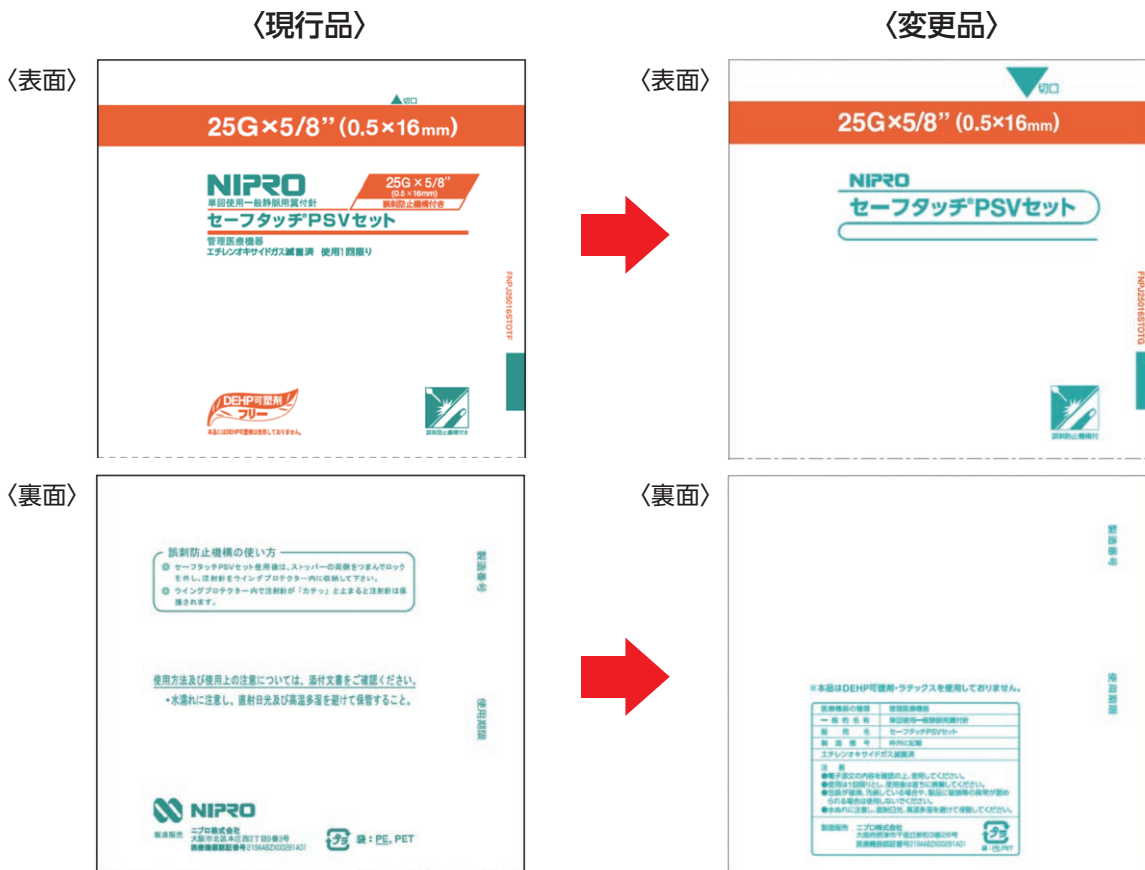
〈現行品〉

〈表面〉

切口

25G×5/8"（0.5×16mm）

NIPRO
単回使用一般静脈用翼付針
セーフタッチ®PSVセット

25G × 5/8"
(0.5 × 16mm)
誤刺防止機構付き

管理医療機器
エチレンオキサイドガス滅菌済　使用1回限り

FNPJ25016STOTF

DEHP可塑剤
フリー
本品にはDEHP可塑剤は使用しておりません。

誤刺防止機構付き

〈裏面〉

誤刺防止機構の使い方
◎ セーフタッチPSVセット使用後は、ストッパーの両側をつまんでロックを外し、注射針をウイングプロテクター内に収納して下さい。
◎ ウイングプロテクター内で注射針が「カチッ」と止まると注射針は保護されます。

製造番号

使用方法及び使用上の注意については、添付文書をご確認ください。
・水濡れに注意し、直射日光及び高温多湿を避けて保管すること。

使用期限

NIPRO
製造販売　ニプロ株式会社
大阪市北区本庄西3丁目9番3号
医療機器認証番号219ABZX00291A01

袋：PE, PET

〈変更品〉

〈表面〉

切口

25G×5/8"（0.5×16mm）

NIPRO
セーフタッチ®PSVセット

FNPJ25016STOTG

誤刺防止機構付

〈裏面〉

製造番号

使用期限

※本品はDEHP可塑剤・ラテックスを使用しておりません。

| 医療機器の種類 | 管理医療機器 |
|---|---|
| 一般的名称 | 単回使用一般静脈用翼付針 |
| 販売名 | セーフタッチPSVセット |
| 製造番号 | 枠外に記載 |

エチレンオキサイドガス滅菌済

注意
●電子添文の内容を確認の上、使用してください。
●使用は1回限りとし、使用後は直ちに廃棄してください。
●包装が破損、汚損している場合や、製品に破損等の異常が認められる場合は使用しないでください。
●水濡れに注意し、直射日光、高温多湿を避けて保管してください。

製造販売　ニプロ株式会社
大阪府摂津市千里丘新町3番26号
医療機器認証番号219ABZX00291A01

袋：PE,PET